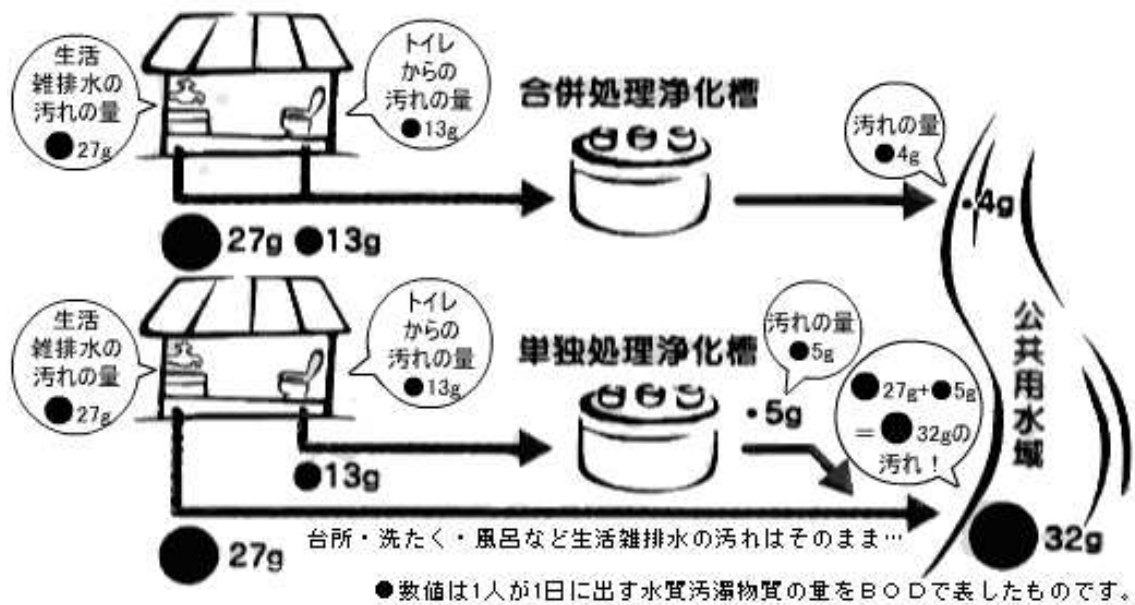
生活雑排水の汚れの量 ●27g

トイレからの汚れの量 ●13g

合併処理浄化槽

汚れの量 ●4g

•4g

●27g ●13g

生活雑排水の汚れの量 ●27g

トイレからの汚れの量 ●13g

単独処理浄化槽

汚れの量 ●5g

•5g

●27g+●5g ＝●32gの汚れ！

公共用水域

●13g

台所・洗たく・風呂など生活雑排水の汚れはそのまま…

●27g

●32g

●数値は1人が1日に出す水質汚濁物質の量をＢＯＤで表したものです。